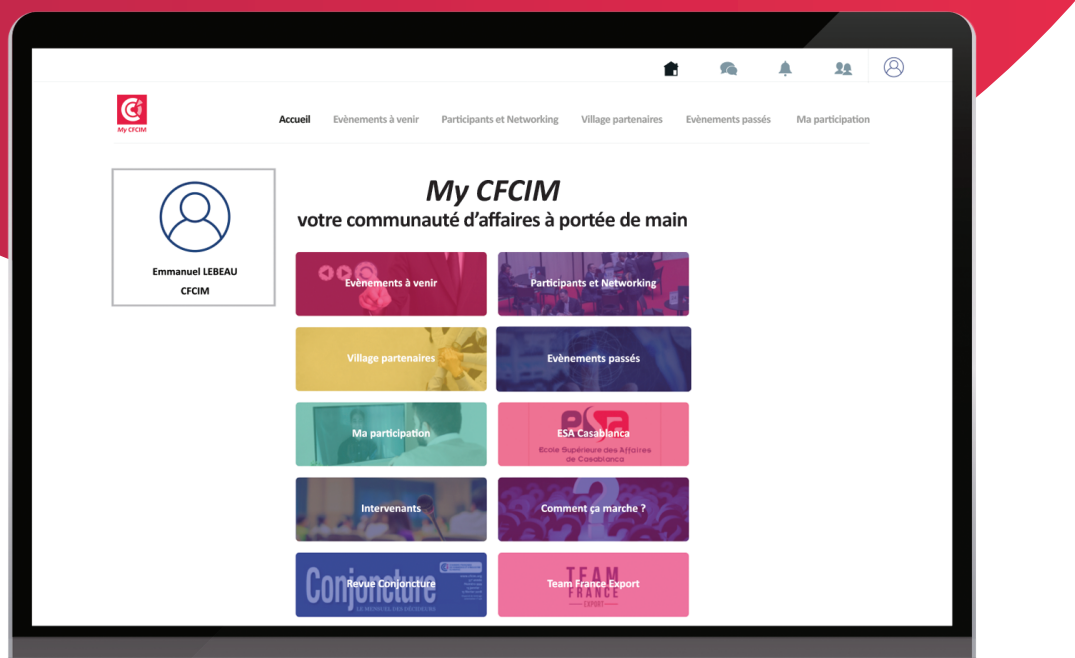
My CFCIM

Accueil Evènements à venir Participants et Networking Village partenaires Evènements passés Ma participation

Emmanuel LEBEAU
CFCIM

My CFCIM
votre communauté d'affaires à portée de main

Evènements à venir
Participants et Networking
Village partenaires
Evènements passés
Ma participation
ESA Casablanca
École Supérieure des Affaires de Casablanca
Intervenants
Comment ça marche ?
Conjoncture
Revue Conjoncture
LE MENSUEL DES DÉCIDEURS
TEAM FRANCE EXPORT
Team France Export